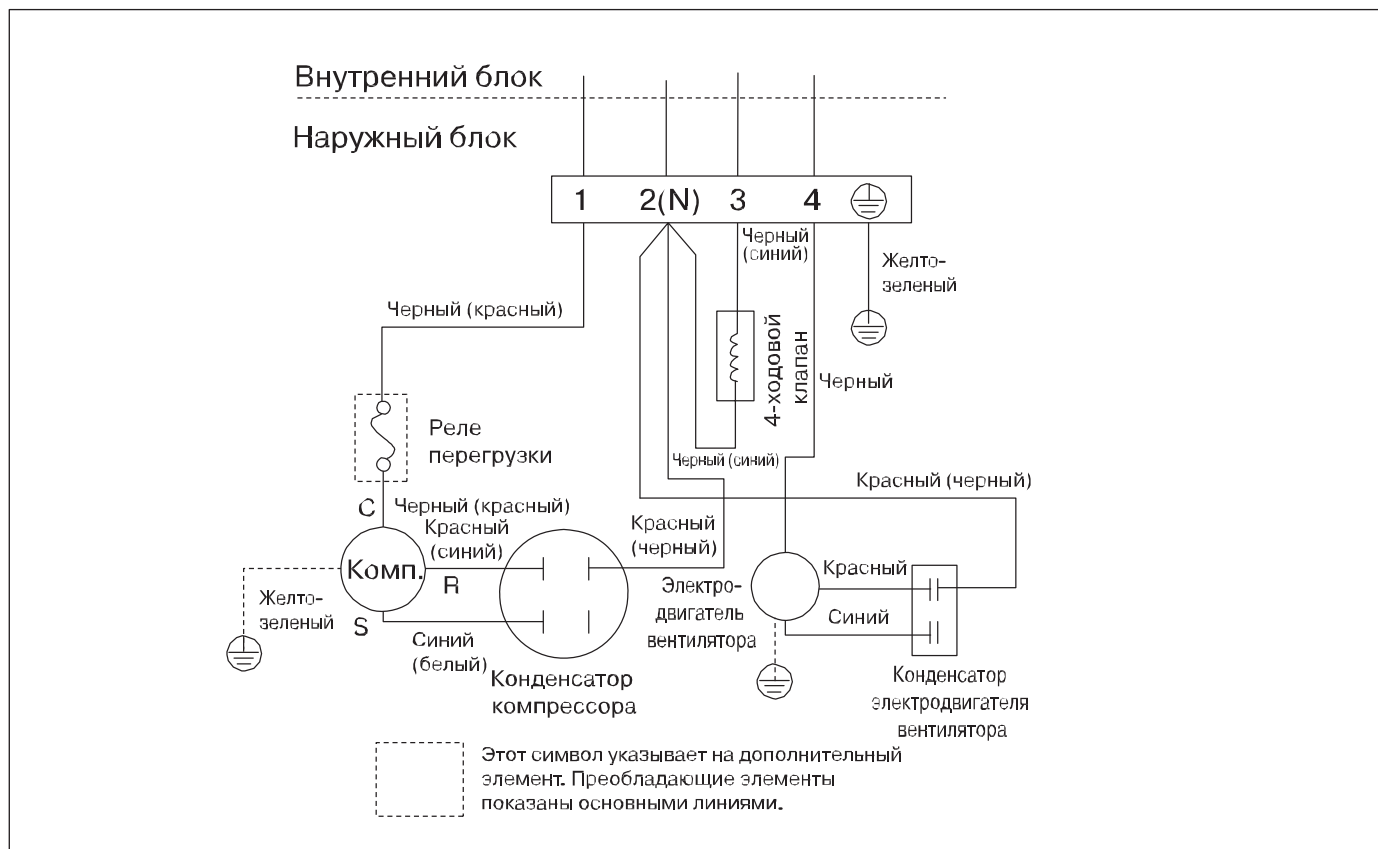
Внутренний блок

Наружный блок

1 2(N) 3 4

Черный (синий)

Желто-зеленый

Черный (красный)

4-ходовой клапан

Черный

Реле перегрузки

Черный (синий)

Красный (черный)

C

Черный (красный)

Красный (синий)

Красный (черный)

Комп.

R

Желто-зеленый

S

Синий (белый)

Конденсатор компрессора

Электродвигатель вентилятора

Красный

Синий

Конденсатор электродвигателя вентилятора

Этот символ указывает на дополнительный элемент. Преобладающие элементы показаны основными линиями.